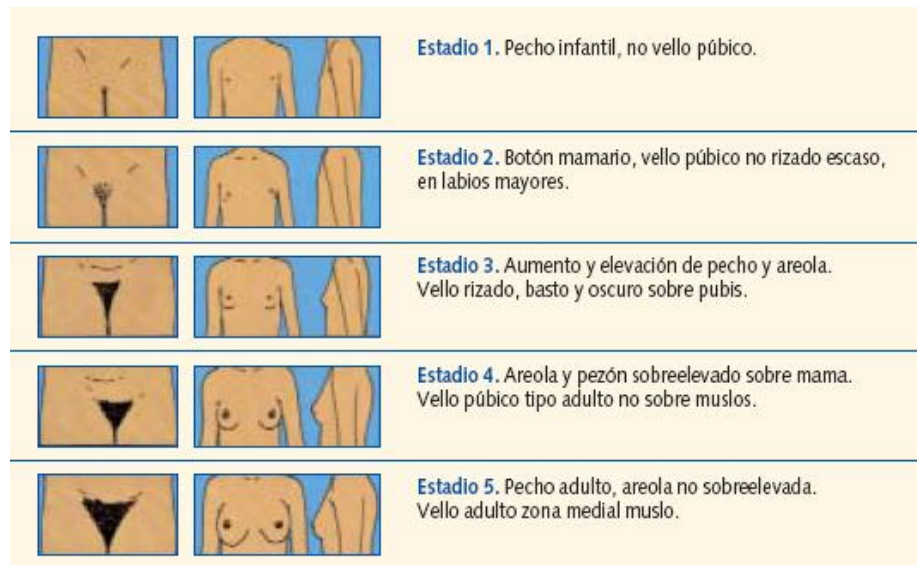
Estadio 1. Pecho infantil, no vello púbico.

Estadio 2. Botón mamario, vello púbico no rizado escaso, en labios mayores.

Estadio 3. Aumento y elevación de pecho y areola. Vello rizado, basto y oscuro sobre pubis.

Estadio 4. Areola y pezón sobreelevado sobre mama. Vello púbico tipo adulto no sobre muslos.

Estadio 5. Pecho adulto, areola no sobreelevada. Vello adulto zona medial muslo.